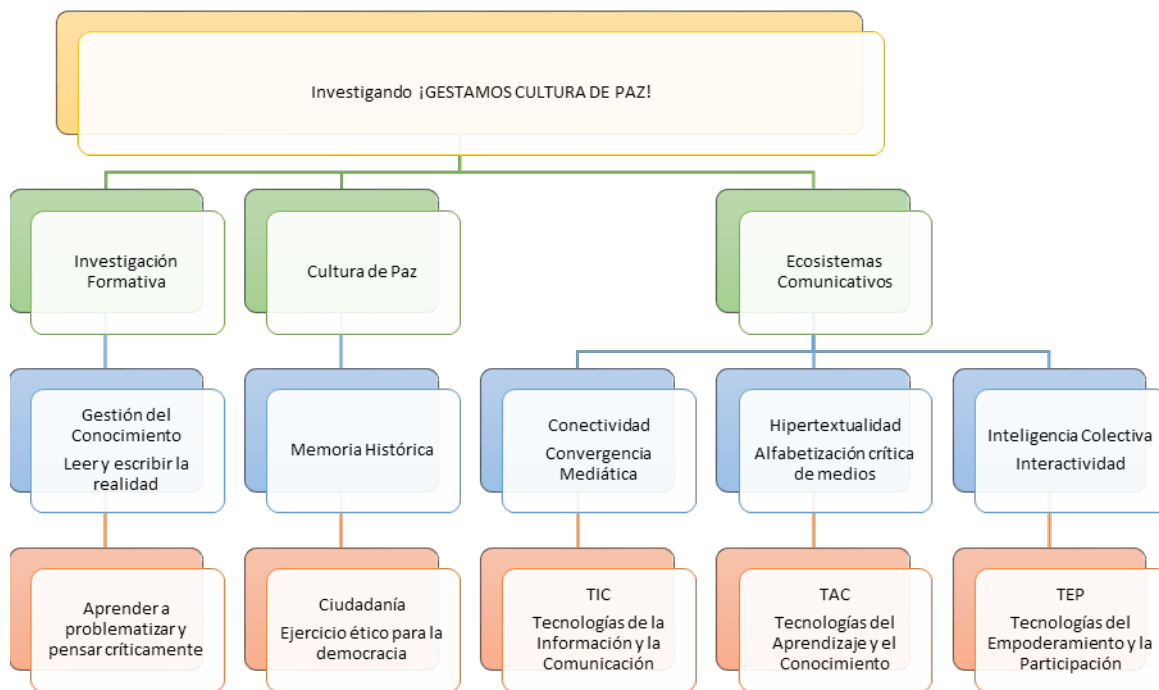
Investigando ¡GESTAMOS CULTURA DE PAZ!

Investigación Formativa

Cultura de Paz

Ecosistemas Comunicativos

Gestión del Conocimiento
Leer y escribir la realidad

Memoria Histórica

Conectividad
Convergencia Mediática

Hipertextualidad
Alfabetización crítica de medios

Inteligencia Colectiva
Interactividad

Aprender a problematizar y pensar críticamente

Ciudadanía
Ejercicio ético para la democracia

TIC
Tecnologías de la Información y la Comunicación

TAC
Tecnologías del Aprendizaje y el Conocimiento

TEP
Tecnologías del Empoderamiento y la Participación